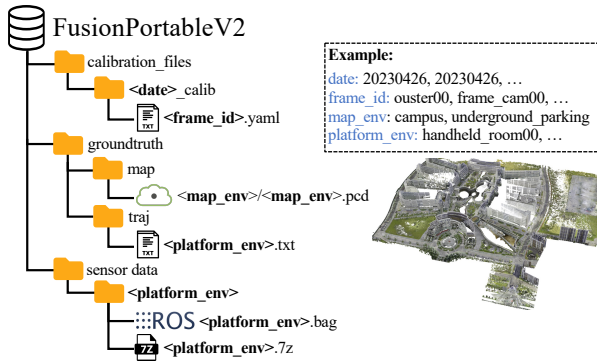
FusionPortableV2

calibration_files

<date>_calib

TXT <frame_id>.yaml

groundtruth

map

<map_env>/<map_env>.pcd

traj

TXT <platform_env>.txt

sensor data

<platform_env>

ROS <platform_env>.bag

7Z <platform_env>.7z

Example:
date: 20230426, 20230426, …
frame_id: ouster00, frame_cam00, …
map_env: campus, underground_parking
platform_env: handheld_room00, …